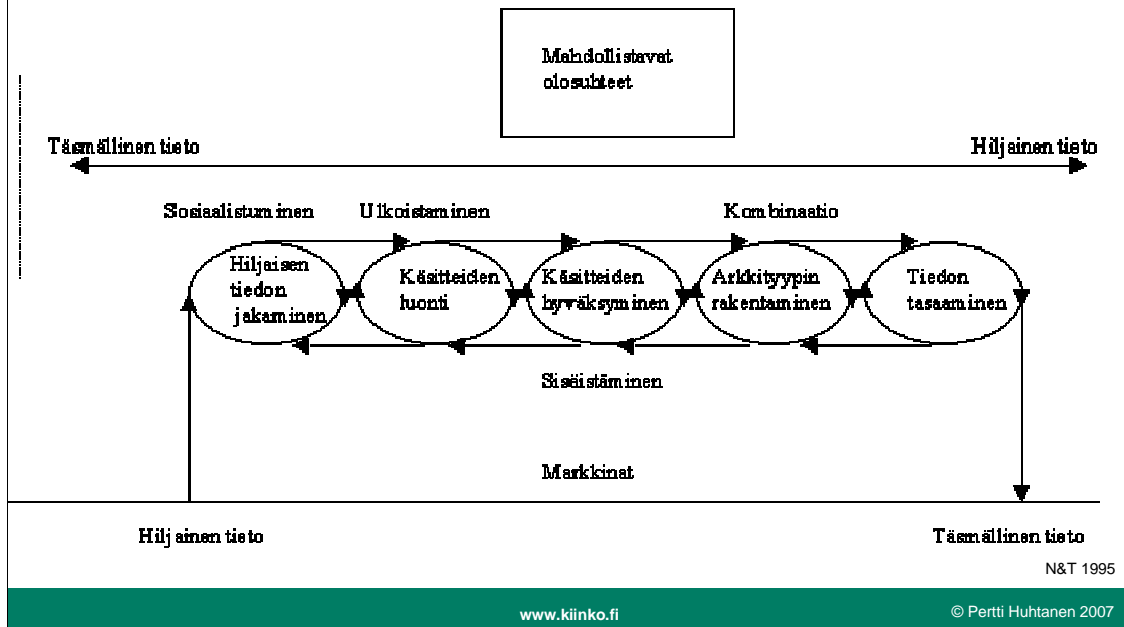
Mahdollistavat olosuhteet

Täsmällinen tieto

Hiljainen tieto

Sosiaalistuminen

Ulkoistaminen

Kombinaatio

Hiljaisen tiedon jakaminen

Käsitteiden luonti

Käsitteiden hyväksyminen

Arkkityypin rakentaminen

Tiedon tasaaminen

Sisäistäminen

Markkinat

Hiljainen tieto

Täsmällinen tieto

N&T 1995

www.kiinko.fi

© Pertti Huhtanen 2007